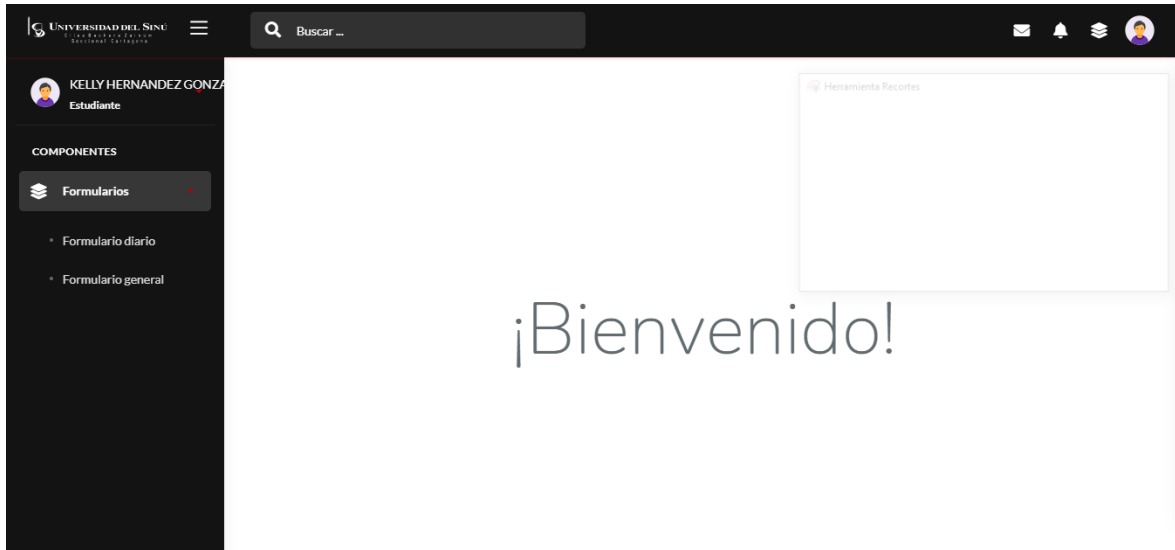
UNIVERSIDAD DEL SINÚ
Elías Bechara Zainúm
Seccional Cartagena

Buscar ...

KELLY HERNANDEZ GONZA
Estudiante

COMPONENTES

Formularios

Formulario diario

Formulario general

Herramienta Recortes

¡Bienvenido!